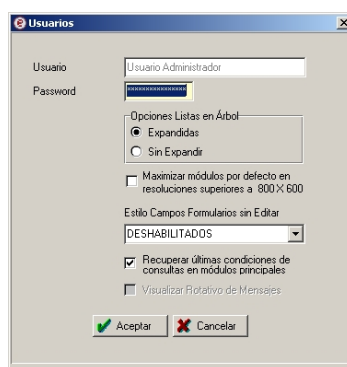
Usuarios

Usuario Usuario Administrador

Password ***************

Opciones Listas en Árbol

Expandidas

Sin Expandir

Maximizar módulos por defecto en resoluciones superiores a 800 X 600

Estilo Campos Formularios sin Editar

DESHABILITADOS

Recuperar últimas condiciones de consultas en módulos principales

Visualizar Rotativo de Mensajes

Aceptar

Cancelar